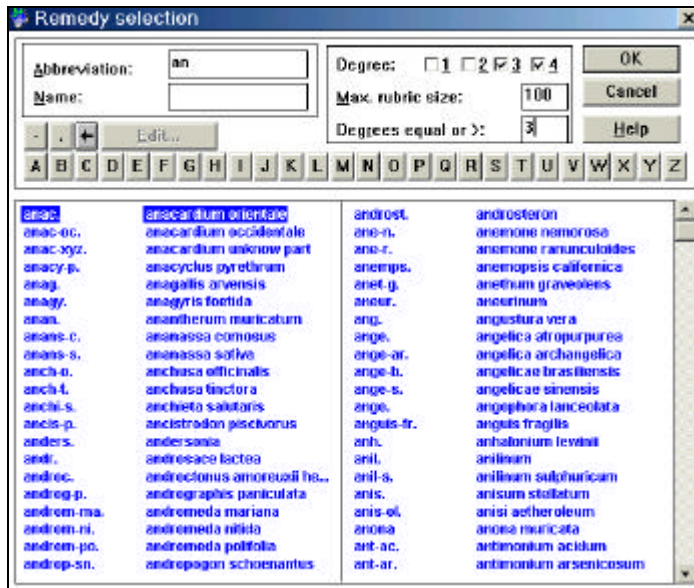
Remedy selection

Abbreviation: an
Name:

Degree: 1 2 3 4
Max. rubric size: 100
Degrees equal or >: 3

OK
Cancel
Help

- . ← Edit...

A B C D E F G H I J K L M N O P Q R S T U V W X Y Z

| | | | |
|---|---|---|---|
| anac. | anacardium orientale | androst. | androsteron |
| anac-oc. | anacardium occidentale | ane-n. | anemone nemorosa |
| anac-xyz. | anacardium unknow part | ane-r. | anemone ranunculoides |
| anacy-p. | anacyclus pyrethrum | anemps. | anemopsis californica |
| anag. | anagallis arvensis | anet-g. | anethum graveolens |
| anagy. | anagyris foetida | aneur. | aneurinum |
| anan. | anantherum muricatum | ang. | angustura vera |
| anans-c. | ananassa comosus | ange. | angelica atropurpurea |
| anans-s. | ananassa sativa | ange-ar. | angelica archangelica |
| anch-o. | anchusa officinalis | ange-b. | angelicae brasiliensis |
| anch-t. | anchusa tinctora | ange-s. | angelicae sinensis |
| anchi-s. | anchieta salutaris | ango. | angophora lanceolata |
| ancis-p. | ancistrodon piscivorus | anguis-fr. | anguis fragilis |
| anders. | andersonia | anh. | anhalonium lewinii |
| andr. | androsace lactea | anil. | anilinum |
| androc. | androctonus amoreuxii he... | anil-s. | anilinum sulphuricum |
| androg-p. | andrographis paniculata | anis. | anisum stellatum |
| androm-ma. | andromeda mariana | anis-ol. | anisi aetheroleum |
| androm-ni. | andromeda nitida | anona | anona muricata |
| androm-po. | andromeda polifolia | ant-ac. | antimonium acidum |
| androp-sn. | andropogon schoenantus | ant-ar. | antimonium arsenicosum |